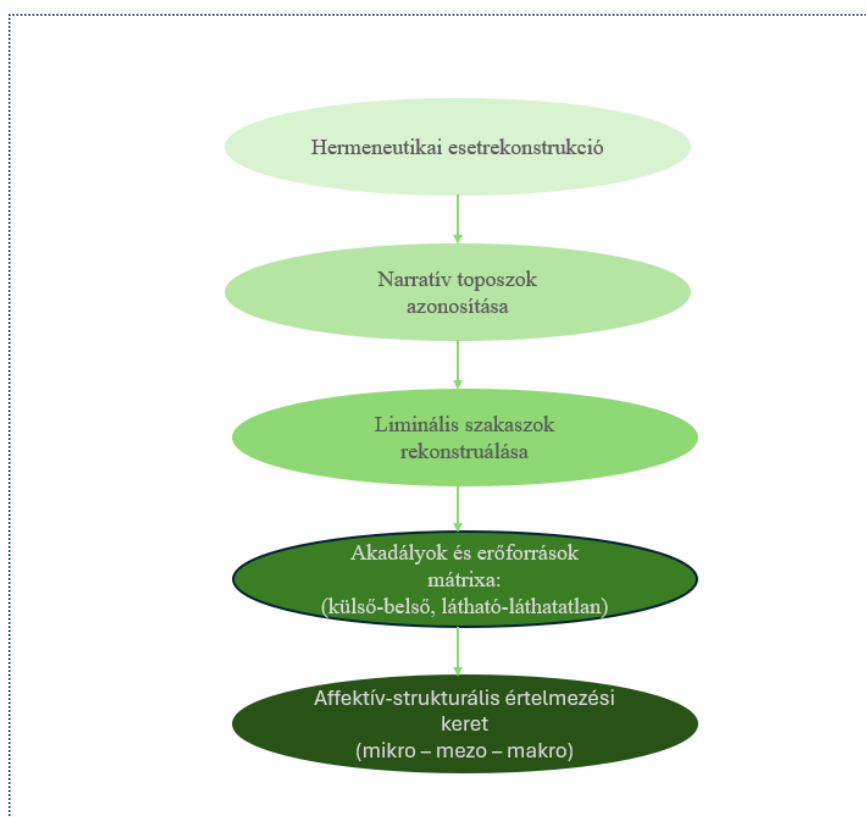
Hermeneutikai esetrekonstrukció

Narratív toposzok azonosítása

Liminális szakaszok rekonstruálása

Akadályok és erőforrások mátrixa: (külső-belső, látható-láthatatlan)

Affektív-strukturális értelmezési keret (mikro – mezo – makro)